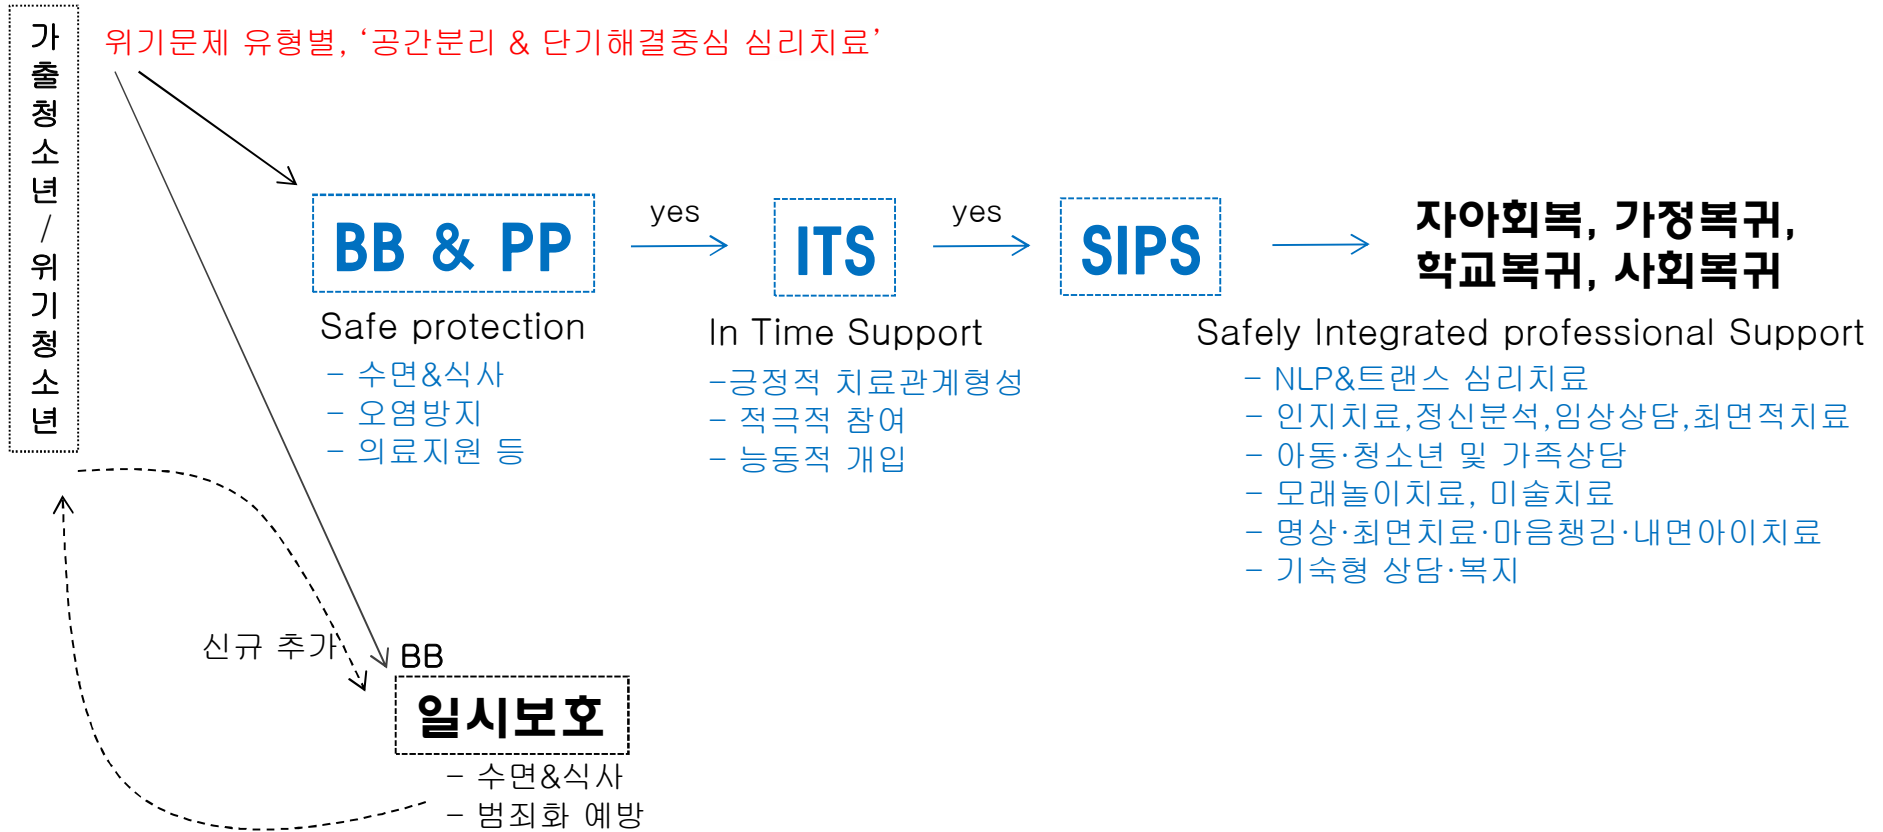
가출청소년 / 위기청소년

위기문제 유형별, '공간분리 & 단기해결중심 심리치료'

BB & PP

Safe protection

- 수면&식사
- 오염방지
- 의료지원 등

yes

ITS

In Time Support

-긍정적 치료관계형성
- 적극적 참여
- 능동적 개입

yes

SIPS

Safely Integrated professional Support

- NLP&트랜스 심리치료
- 인지치료,정신분석,임상상담,최면적치료
- 아동·청소년 및 가족상담
- 모래놀이치료, 미술치료
- 명상·최면치료·마음챙김·내면아이치료
- 기숙형 상담·복지

자아회복, 가정복귀, 학교복귀, 사회복귀

신규 추가

BB

일시보호

- 수면&식사
- 범죄화 예방